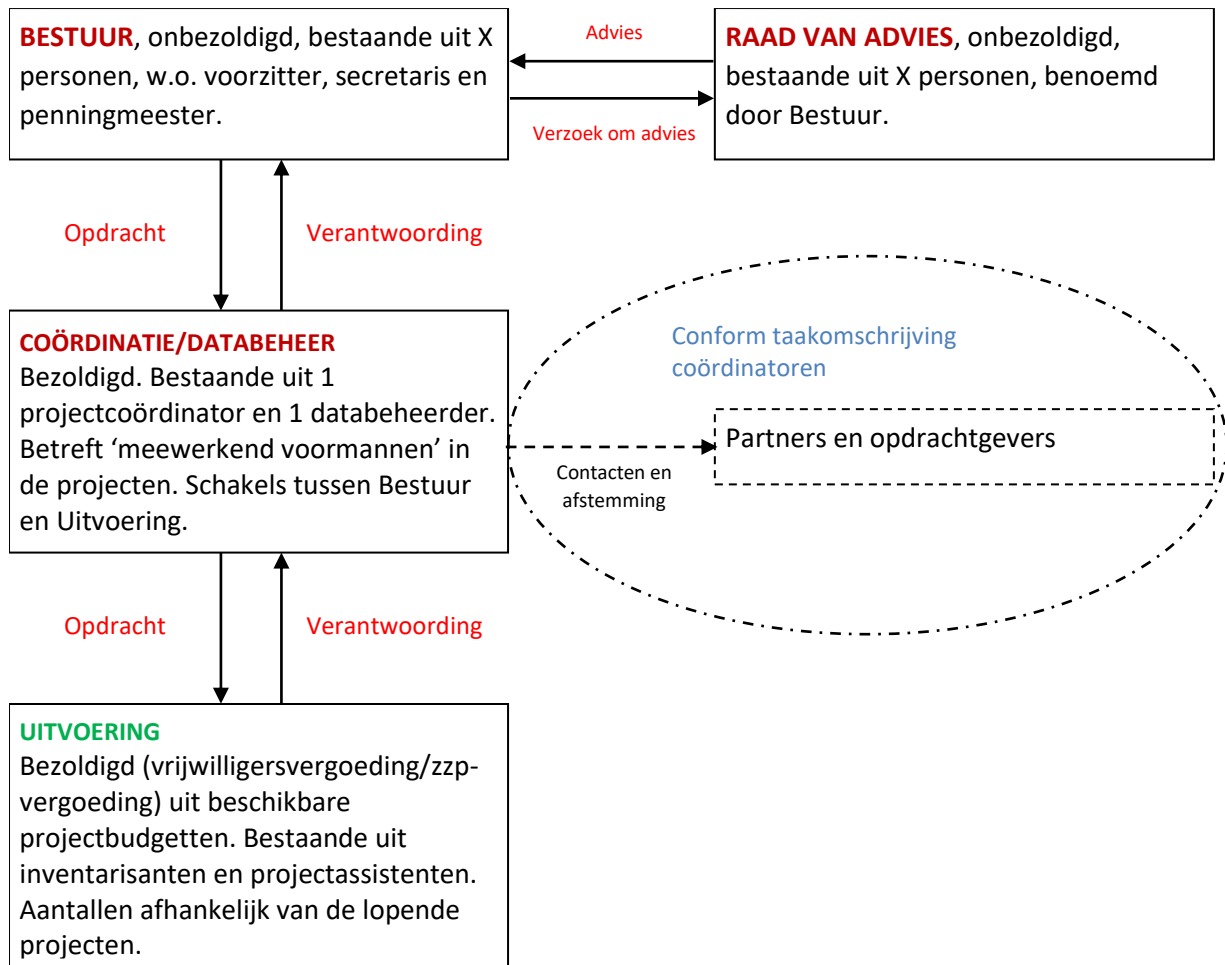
**BESTUUR**, onbezoldigd, bestaande uit X personen, w.o. voorzitter, secretaris en penningmeester.

Advies

Verzoek om advies

**RAAD VAN ADVIES**, onbezoldigd, bestaande uit X personen, benoemd door Bestuur.

Opdracht

Verantwoording

**COÖRDINATIE/DATABEHEER**
Bezoldigd. Bestaande uit 1 projectcoördinator en 1 databeheerder. Betreft 'meewerkend voormannen' in de projecten. Schakels tussen Bestuur en Uitvoering.

Conform taakomschrijving coördinatoren

Contacten en afstemming

Partners en opdrachtgevers

Opdracht

Verantwoording

**UITVOERING**
Bezoldigd (vrijwilligersvergoeding/zzp-vergoeding) uit beschikbare projectbudgetten. Bestaande uit inventarisanten en projectassistenten. Aantallen afhankelijk van de lopende projecten.